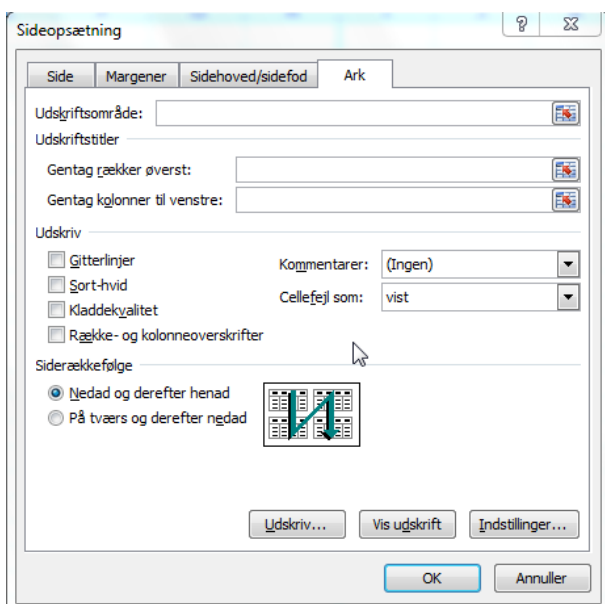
Sideopsætning

?

Side | Margener | Sidehoved/sidefod | Ark

Udskriftsområde:

Udskriftstitler

Gentag rækker øverst:

Gentag kolonner til venstre:

Udskriv

Gitterlinjer

Sort-hvid

Kladdekvalitet

Række- og kolonneoverskrifter

Kommentarer: (Ingen)

Cellefejl som: vist

Siderækkefølge

Nedad og derefter henad

På tværs og derefter nedad

Udskriv... | Vis udskrift | Indstillinger...

OK | Annuller